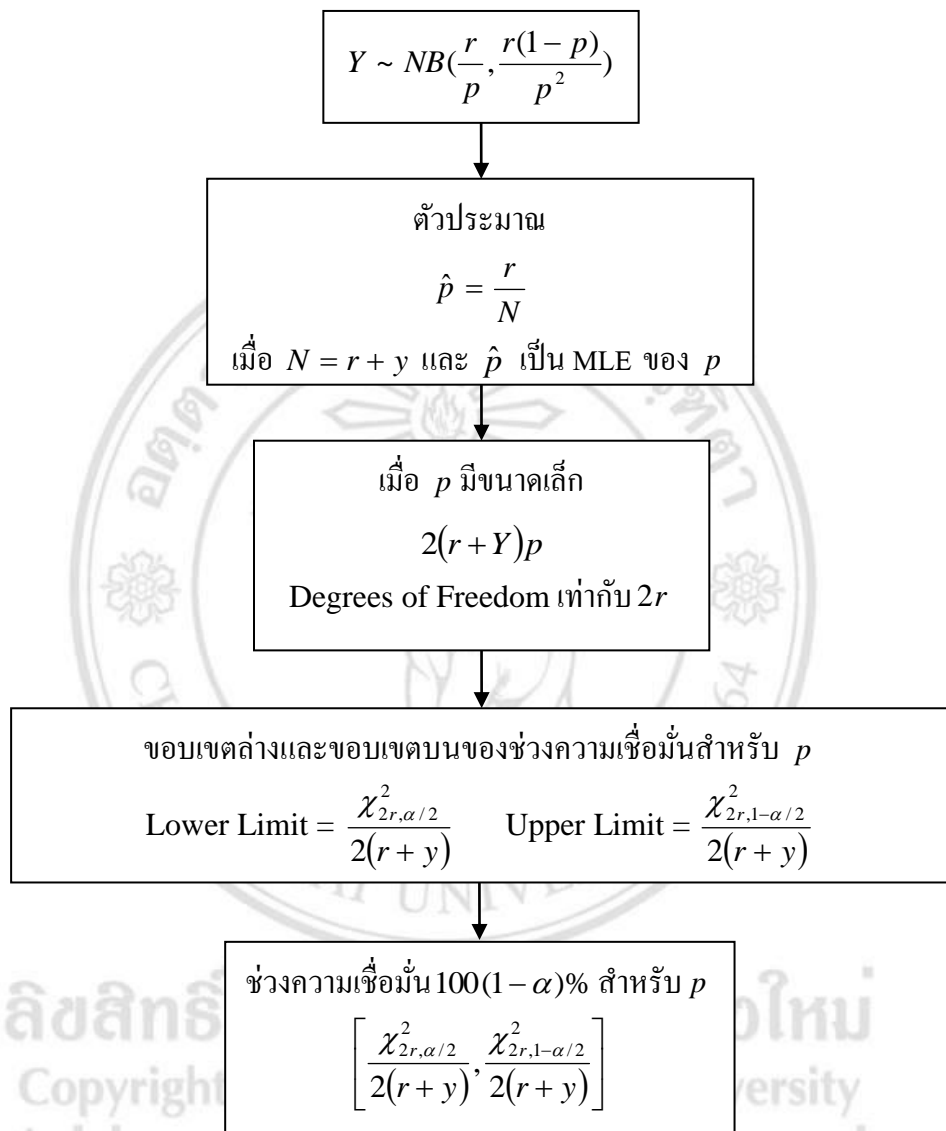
$Y \sim NB(\frac{r}{p}, \frac{r(1-p)}{p^2})$

ตัวประมาณ

$\hat{p} = \frac{r}{N}$

เมื่อ $N = r + y$ และ $\hat{p}$ เป็น MLE ของ $p$

เมื่อ $p$ มีขนาดเล็ก

$2(r+Y)p$

Degrees of Freedom เท่ากับ $2r$

ขอบเขตล่างและขอบเขตบนของช่วงความเชื่อมั่นสำหรับ $p$

Lower Limit = $\frac{\chi^2_{2r,\alpha/2}}{2(r+y)}$ Upper Limit = $\frac{\chi^2_{2r,1-\alpha/2}}{2(r+y)}$

ช่วงความเชื่อมั่น $100(1-\alpha)\%$ สำหรับ $p$

$\left[\frac{\chi^2_{2r,\alpha/2}}{2(r+y)}, \frac{\chi^2_{2r,1-\alpha/2}}{2(r+y)}\right]$

ลิขสิทธิ์ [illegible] ใหม่
Copyright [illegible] versity
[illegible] UNIV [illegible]